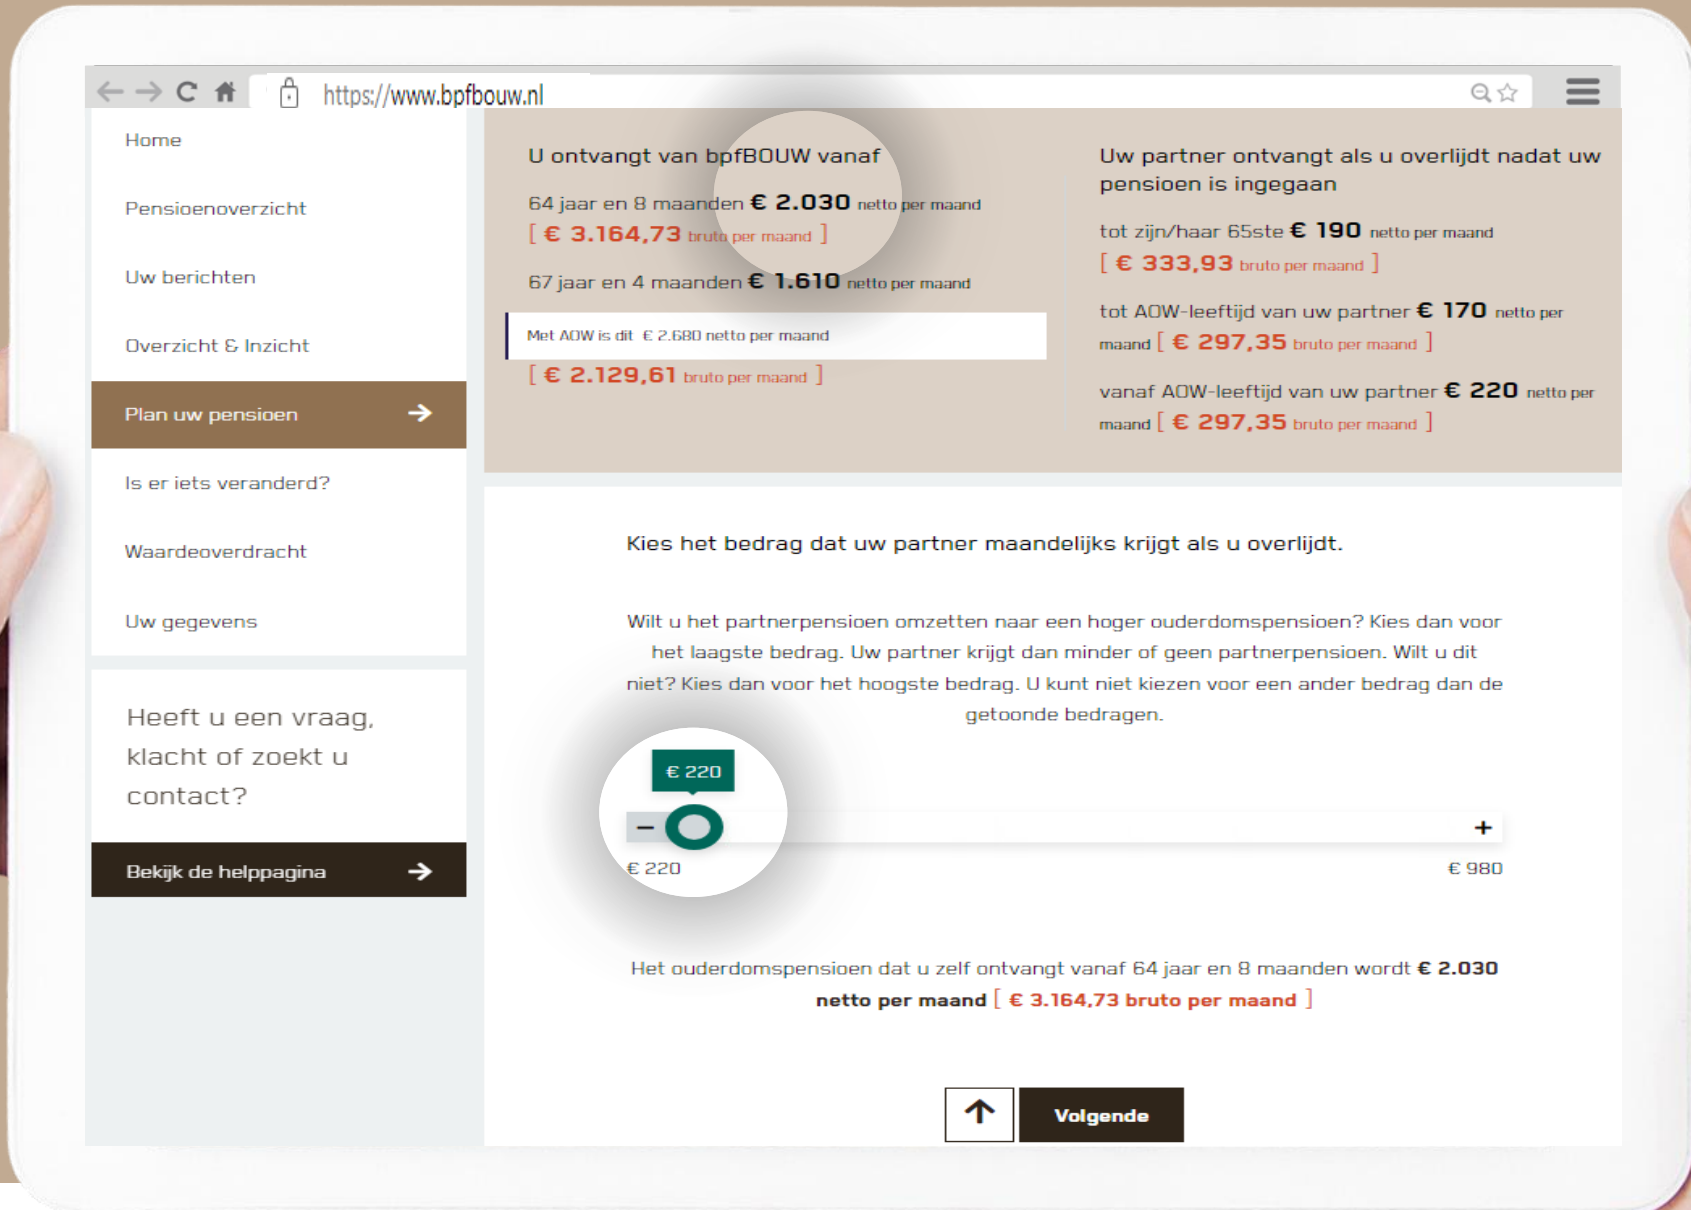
https://www.bpfbouw.nl

Home

Pensioenoverzicht

Uw berichten

Overzicht & Inzicht

Plan uw pensioen

Is er iets veranderd?

Waardeoverdracht

Uw gegevens

Heeft u een vraag, klacht of zoekt u contact?

Bekijk de helppagina

U ontvangt van bpfBOUW vanaf

64 jaar en 8 maanden **€ 2.030** netto per maand
[ € 3.164,73 bruto per maand ]

67 jaar en 4 maanden **€ 1.610** netto per maand

Met AOW is dit € 2.680 netto per maand
[ € 2.129,61 bruto per maand ]

Uw partner ontvangt als u overlijdt nadat uw pensioen is ingegaan

tot zijn/haar 65ste **€ 190** netto per maand
[ € 333,93 bruto per maand ]

tot AOW-leeftijd van uw partner **€ 170** netto per maand [ € 297,35 bruto per maand ]

vanaf AOW-leeftijd van uw partner **€ 220** netto per maand [ € 297,35 bruto per maand ]

Kies het bedrag dat uw partner maandelijks krijgt als u overlijdt.

Wilt u het partnerpensioen omzetten naar een hoger ouderdomspensioen? Kies dan voor het laagste bedrag. Uw partner krijgt dan minder of geen partnerpensioen. Wilt u dit niet? Kies dan voor het hoogste bedrag. U kunt niet kiezen voor een ander bedrag dan de getoonde bedragen.

€ 220

−

+

€ 220

€ 980

Het ouderdomspensioen dat u zelf ontvangt vanaf 64 jaar en 8 maanden wordt **€ 2.030 netto per maand** [ € 3.164,73 bruto per maand ]

Volgende